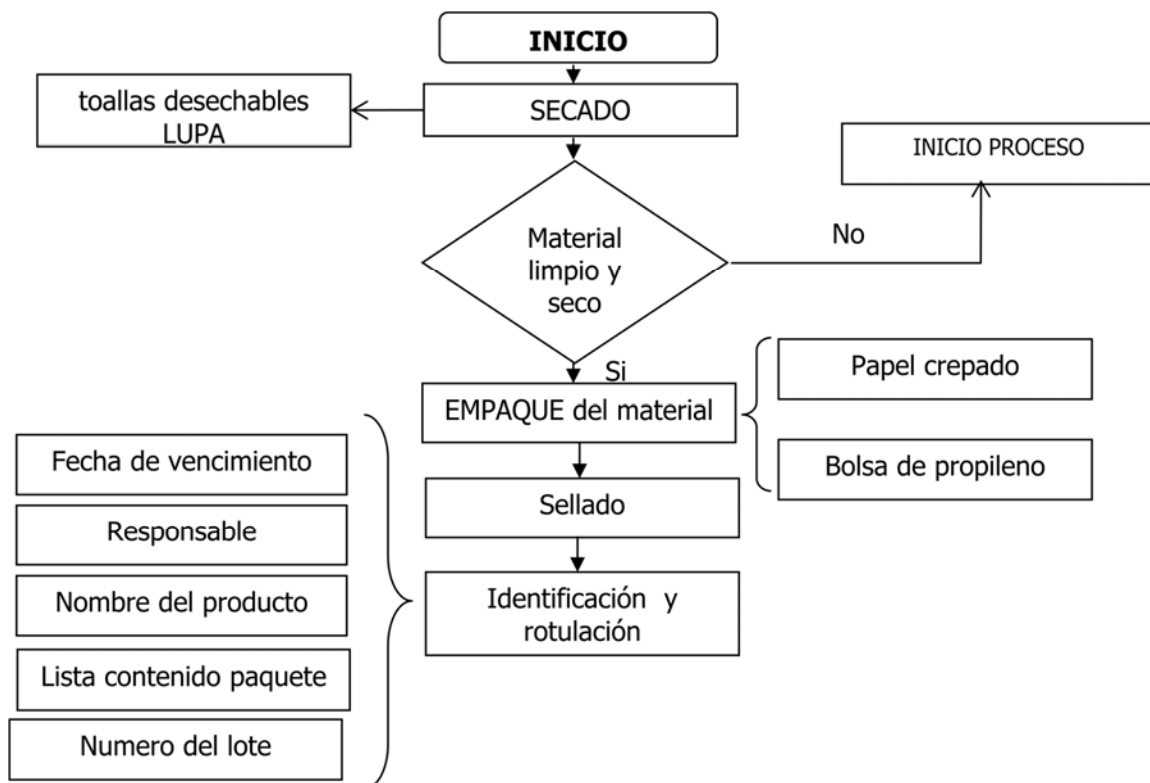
INICIO

toallas desechables LUPA

SECADO

INICIO PROCESO

Material limpio y seco

No

Si

EMPAQUE del material

Papel crepado

Bolsa de propileno

Sellado

Identificación y rotulación

Fecha de vencimiento

Responsable

Nombre del producto

Lista contenido paquete

Numero del lote